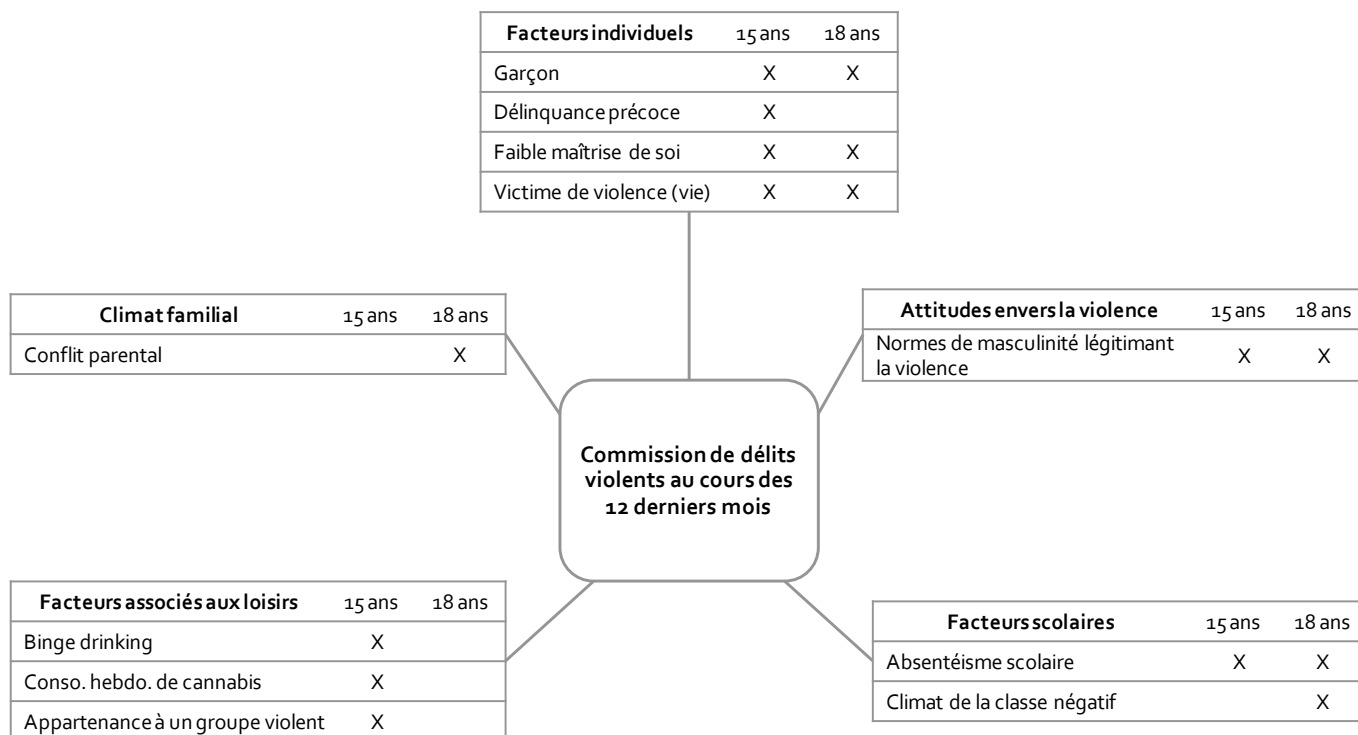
| Facteurs individuels | 15 ans | 18 ans |
|---|---|---|
| Garçon | X | X |
| Délinquance précoce | X | |
| Faible maîtrise de soi | X | X |
| Victime de violence (vie) | X | X |

| Climat familial | 15 ans | 18 ans |
|---|---|---|
| Conflit parental | | X |

| Attitudes envers la violence | 15 ans | 18 ans |
|---|---|---|
| Normes de masculinité légitimant la violence | X | X |

Commission de délits violents au cours des 12 derniers mois

| Facteurs associés aux loisirs | 15 ans | 18 ans |
|---|---|---|
| Binge drinking | X | |
| Conso. hebdo. de cannabis | X | |
| Appartenance à un groupe violent | X | |

| Facteurs scolaires | 15 ans | 18 ans |
|---|---|---|
| Absentéisme scolaire | X | X |
| Climat de la classe négatif | | X |